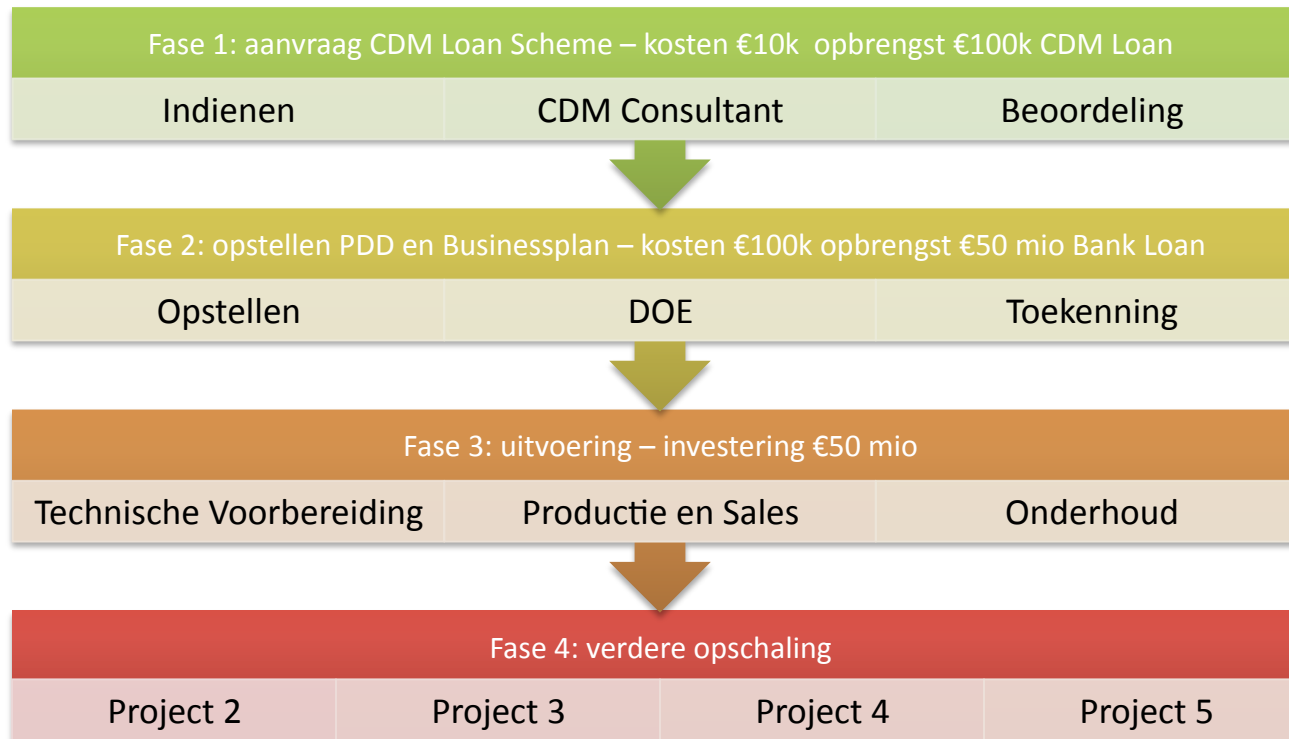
Fase 1: aanvraag CDM Loan Scheme – kosten €10k opbrengst €100k CDM Loan

| Indienen | CDM Consultant | Beoordeling |
|---|---|---|

Fase 2: opstellen PDD en Businessplan – kosten €100k opbrengst €50 mio Bank Loan

| Opstellen | DOE | Toekenning |
|---|---|---|

Fase 3: uitvoering – investering €50 mio

| Technische Voorbereiding | Productie en Sales | Onderhoud |
|---|---|---|

Fase 4: verdere opschaling

| Project 2 | Project 3 | Project 4 | Project 5 |
|---|---|---|---|